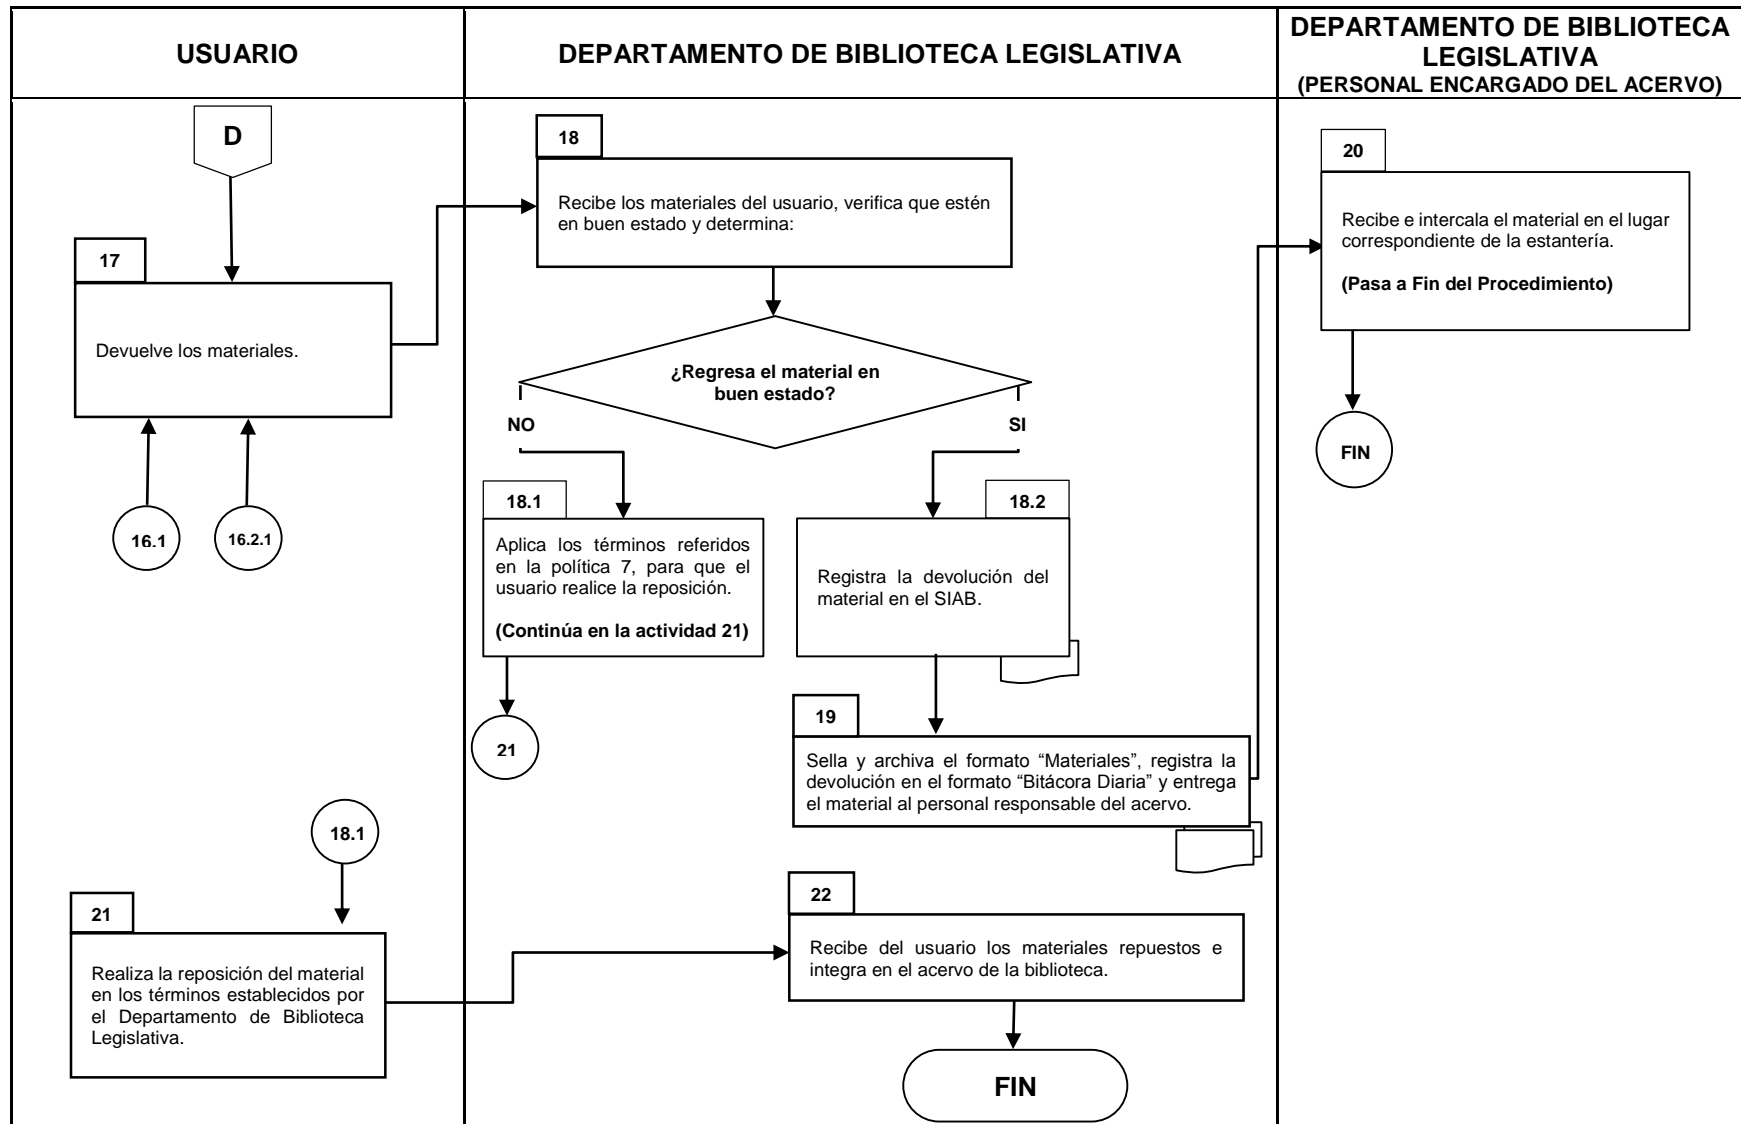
USUARIO

DEPARTAMENTO DE BIBLIOTECA LEGISLATIVA

DEPARTAMENTO DE BIBLIOTECA LEGISLATIVA
(PERSONAL ENCARGADO DEL ACERVO)

D

17

Devuelve los materiales.

16.1

16.2.1

18

Recibe los materiales del usuario, verifica que estén en buen estado y determina:

¿Regresa el material en buen estado?

NO

SI

18.1

Aplica los términos referidos en la política 7, para que el usuario realice la reposición.

(Continúa en la actividad 21)

21

18.2

Registra la devolución del material en el SIAB.

19

Sella y archiva el formato "Materiales", registra la devolución en el formato "Bitácora Diaria" y entrega el material al personal responsable del acervo.

20

Recibe e intercala el material en el lugar correspondiente de la estantería.

(Pasa a Fin del Procedimiento)

FIN

18.1

21

Realiza la reposición del material en los términos establecidos por el Departamento de Biblioteca Legislativa.

22

Recibe del usuario los materiales repuestos e integra en el acervo de la biblioteca.

FIN